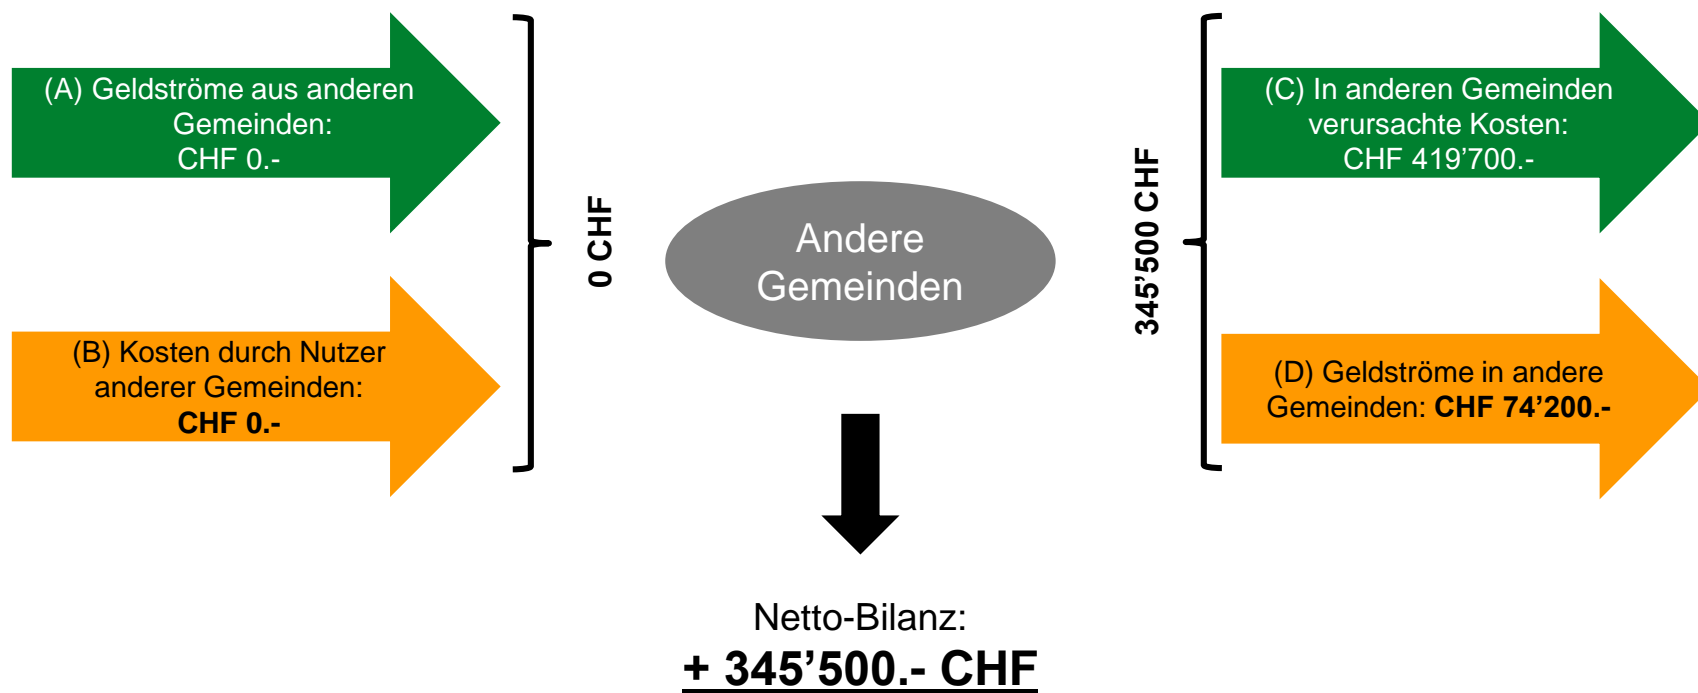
(A) Geldströme aus anderen Gemeinden:
CHF 0.-

(B) Kosten durch Nutzer anderer Gemeinden:
CHF 0.-

0 CHF

Andere Gemeinden

345’500 CHF

(C) In anderen Gemeinden verursachte Kosten:
CHF 419’700.-

(D) Geldströme in andere Gemeinden: CHF 74’200.-

Netto-Bilanz:
+ 345’500.- CHF